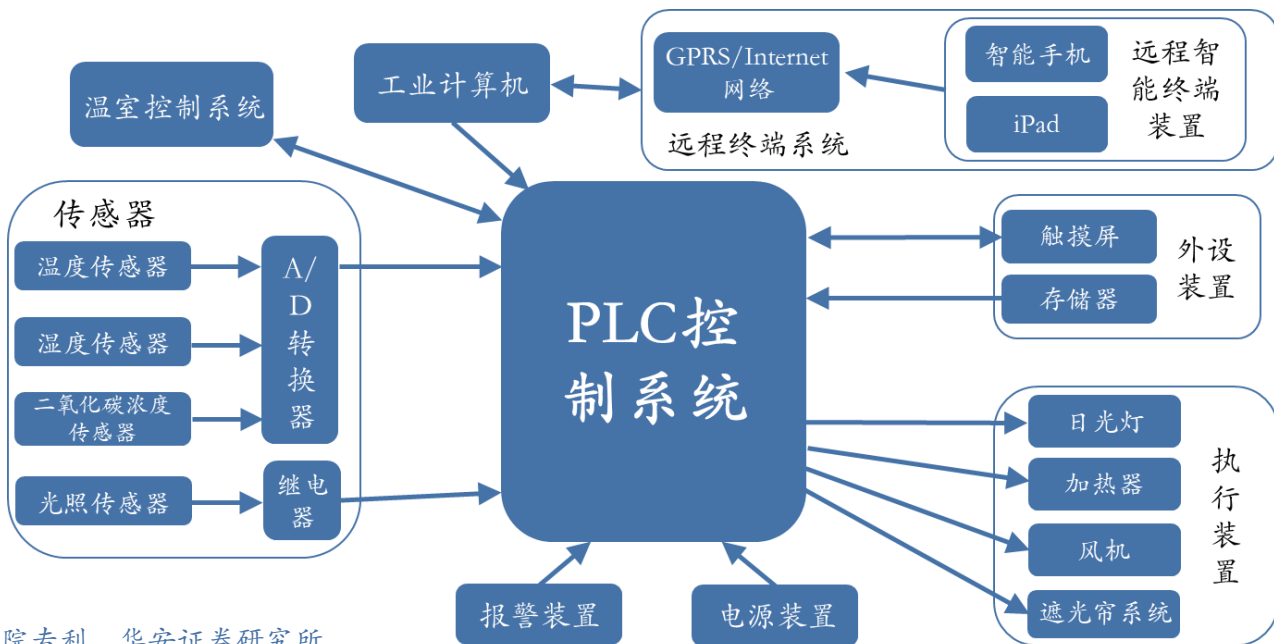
温室控制系统

工业计算机

GPRS/Internet 网络

远程终端系统

智能手机

iPad

远程智能终端装置

传感器

温度传感器

湿度传感器

二氧化碳浓度传感器

光照传感器

A/D 转换器

继电器

PLC控制系统

触摸屏

存储器

外设装置

日光灯

加热器

风机

遮光帘系统

执行装置

报警装置

电源装置

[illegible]院专利，华安证券研究所